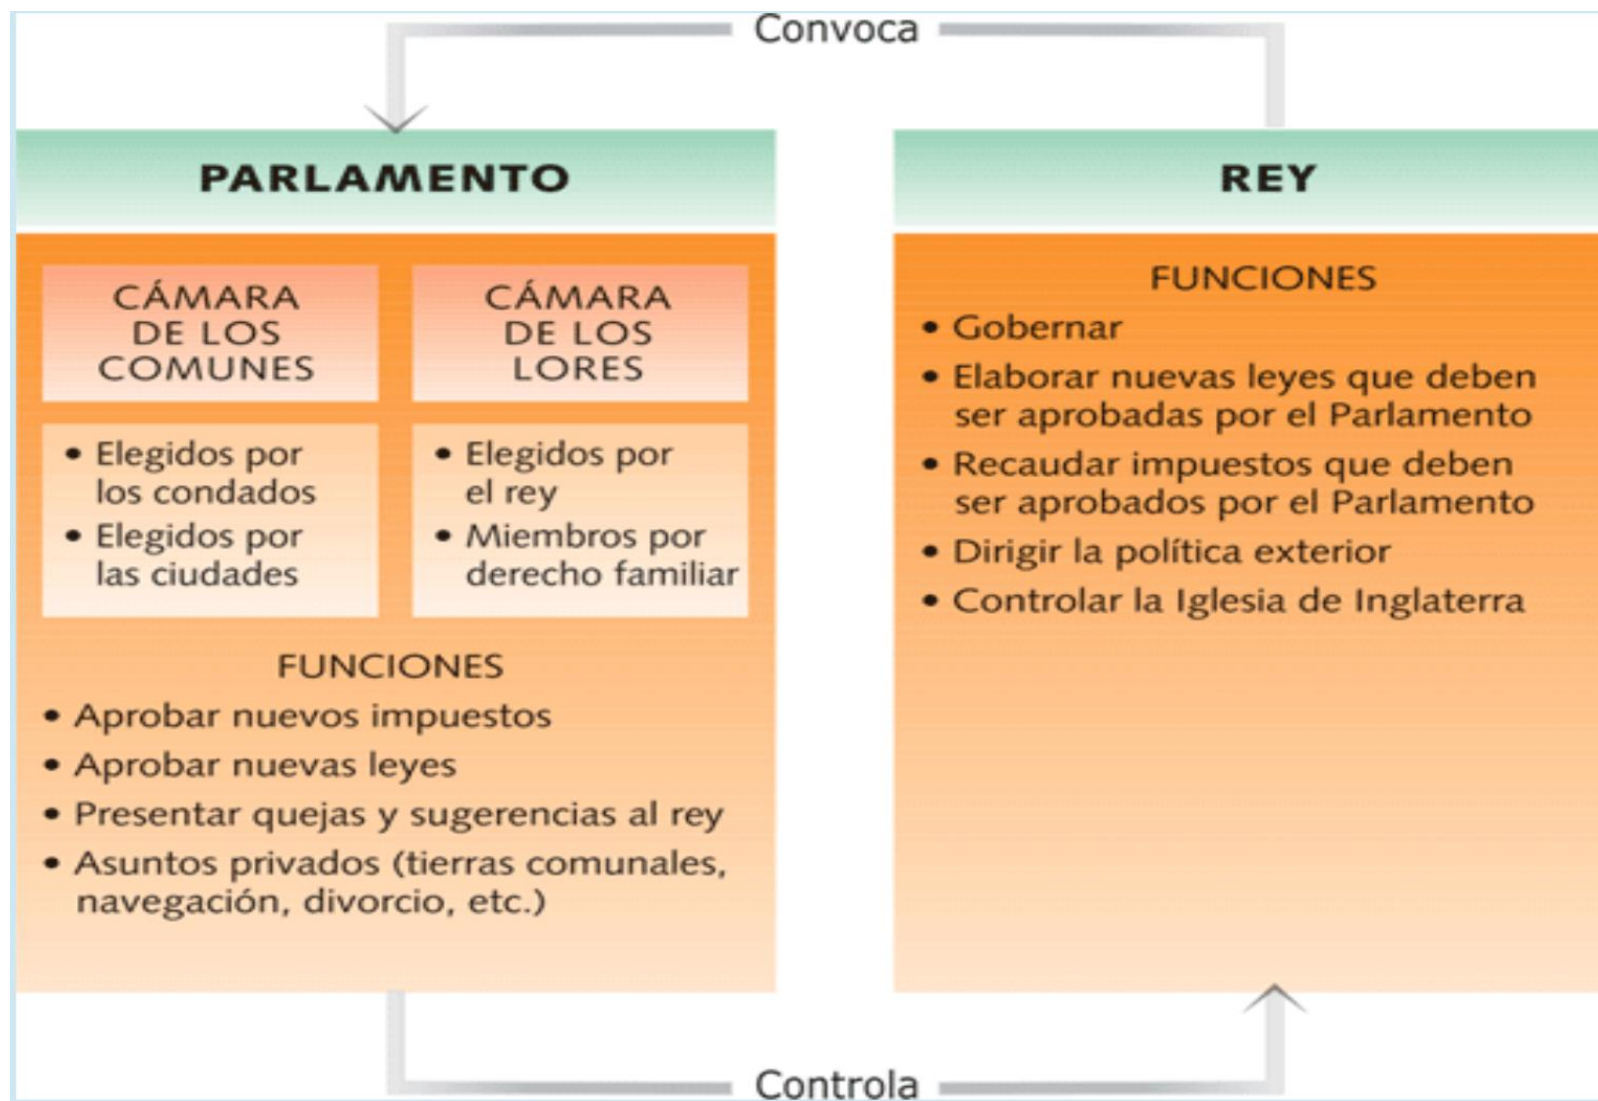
Convoca

PARLAMENTO

CÁMARA DE LOS COMUNES

CÁMARA DE LOS LORES

• Elegidos por los condados
• Elegidos por las ciudades

• Elegidos por el rey
• Miembros por derecho familiar

FUNCIONES
• Aprobar nuevos impuestos
• Aprobar nuevas leyes
• Presentar quejas y sugerencias al rey
• Asuntos privados (tierras comunales, navegación, divorcio, etc.)

REY

FUNCIONES
• Gobernar
• Elaborar nuevas leyes que deben ser aprobadas por el Parlamento
• Recaudar impuestos que deben ser aprobados por el Parlamento
• Dirigir la política exterior
• Controlar la Iglesia de Inglaterra

Controla